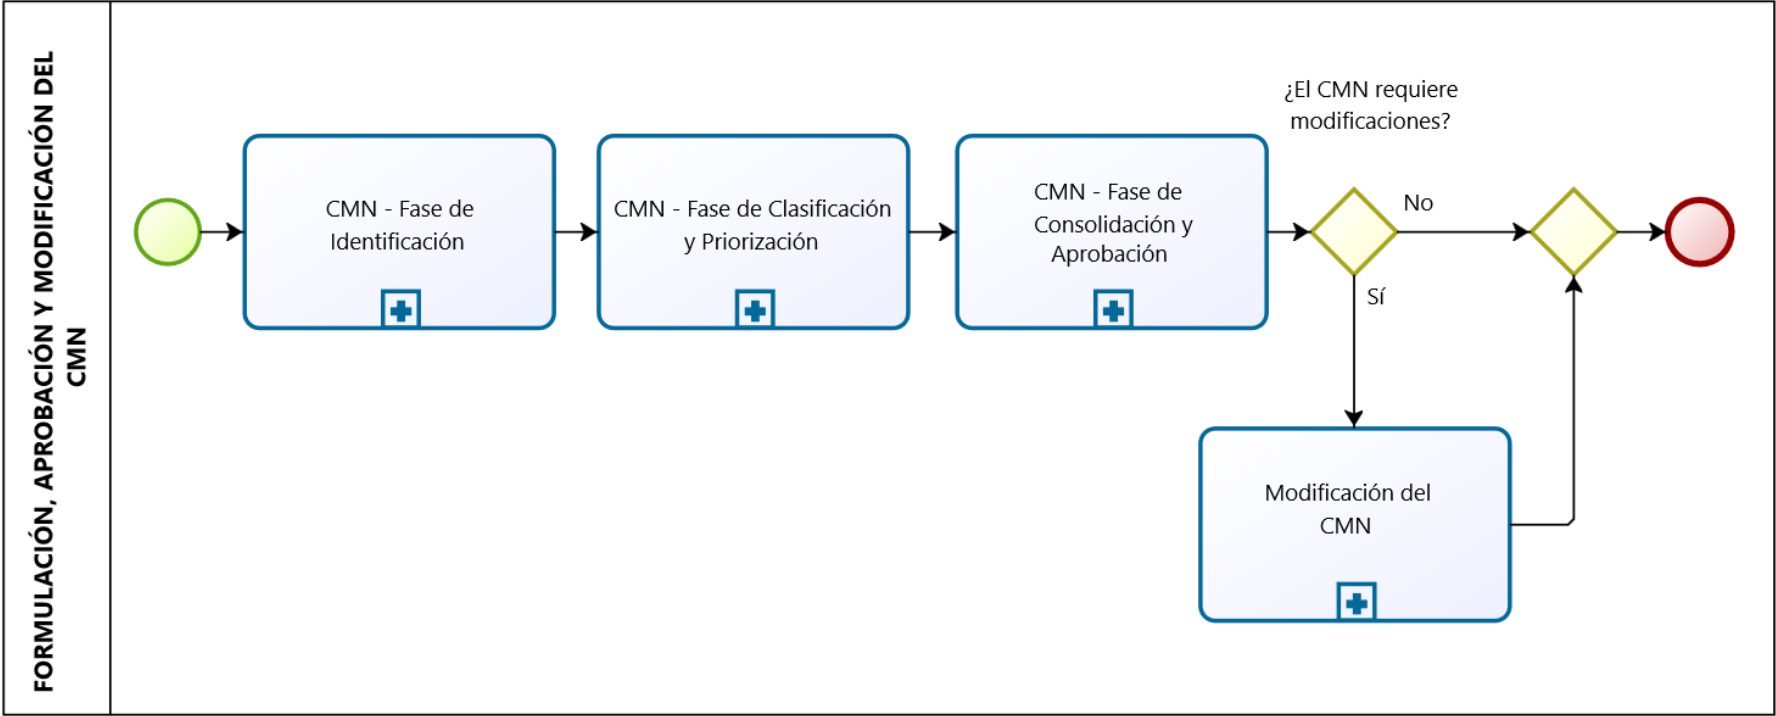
FORMULACIÓN, APROBACIÓN Y MODIFICACIÓN DEL CMN

CMN - Fase de Identificación

CMN - Fase de Clasificación y Priorización

CMN - Fase de Consolidación y Aprobación

¿El CMN requiere modificaciones?

No

Sí

Modificación del CMN